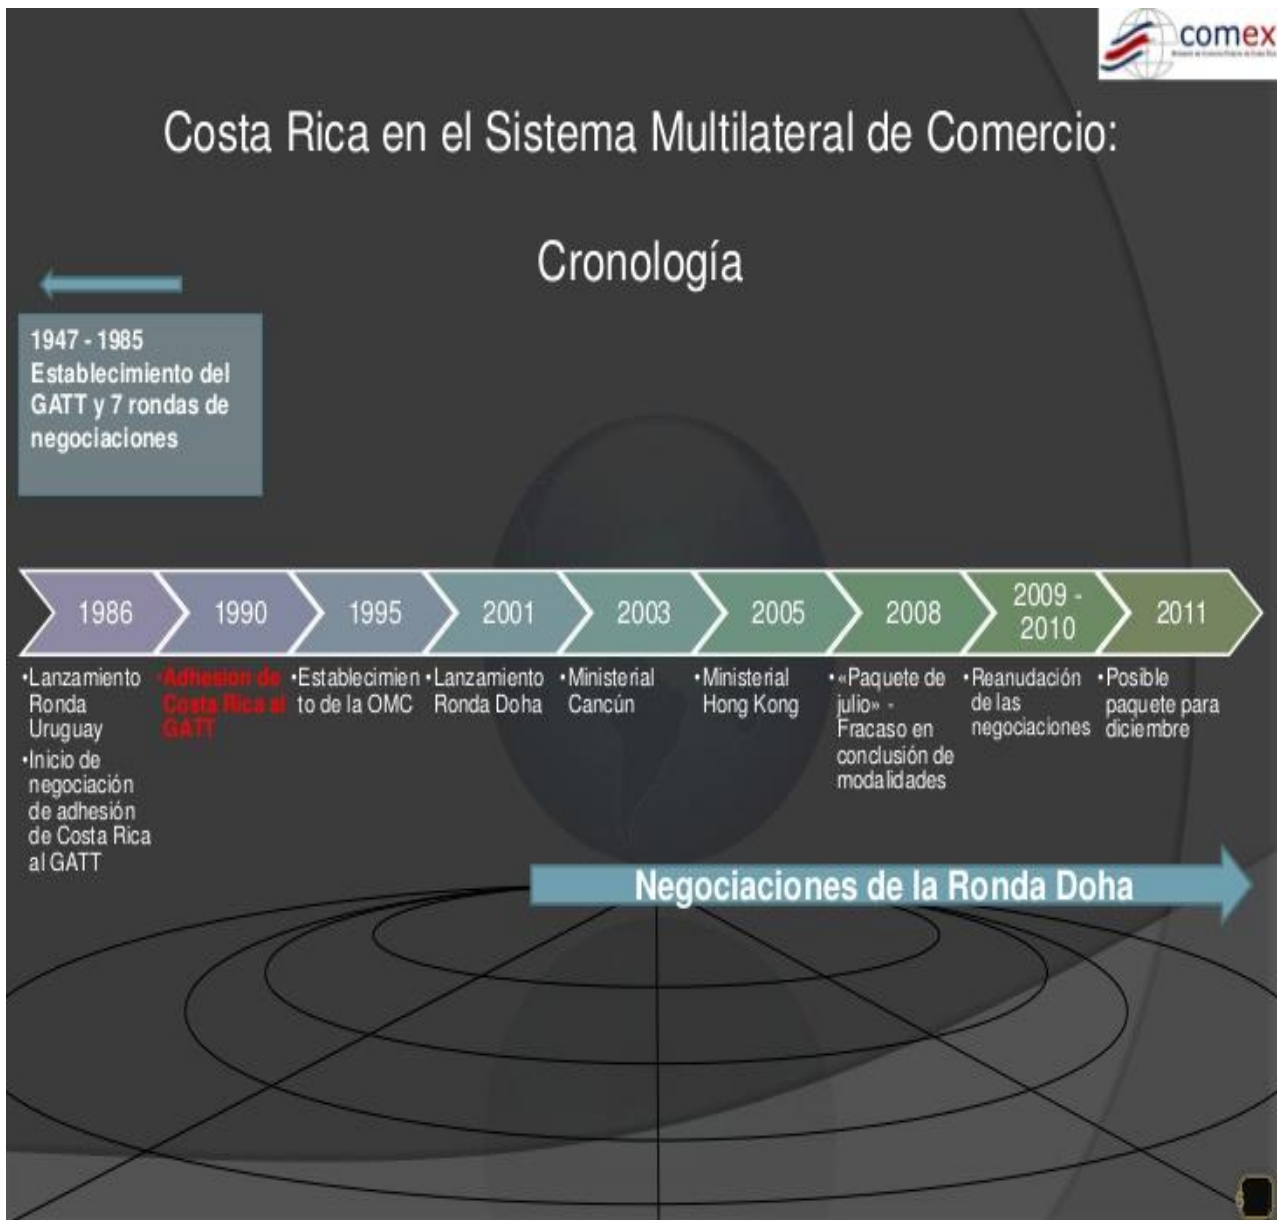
comex

Costa Rica en el Sistema Multilateral de Comercio:

Cronología

1947 - 1985 Establecimiento del GATT y 7 rondas de negociaciones

| 1986 | 1990 | 1995 | 2001 | 2003 | 2005 | 2008 | 2009 - 2010 | 2011 |
|---|---|---|---|---|---|---|---|---|
| •Lanzamiento Ronda Uruguay •Inicio de negociación de adhesión de Costa Rica al GATT | •Adhesion de Costa Rica al GATT | •Establecimiento de la OMC | •Lanzamiento Ronda Doha | •Ministerial Cancún | •Ministerial Hong Kong | •«Paquete de julio» - Fracaso en conclusión de modalidades | •Reanudación de las negociaciones | •Posible paquete para diciembre |

Negociaciones de la Ronda Doha